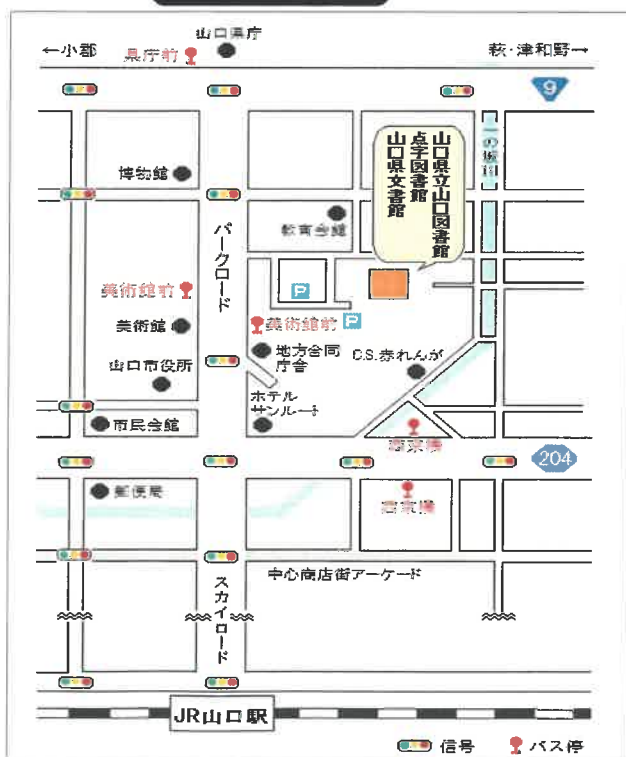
山口県庁

←小郡

県庁前

萩・津和野→

9

山口県立山口図書館
点字図書館
山口県文書館

一の坂川

博物館

教育会館

パークロード

P

美術館前

美術館

美術館前

P

山口市役所

地方合同庁舎

C.S.赤れんが

ホテルサンルート

市民会館

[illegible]

204

郵便局

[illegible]

スカイロード

中心商店街アーケード

JR山口駅

信号

バス停